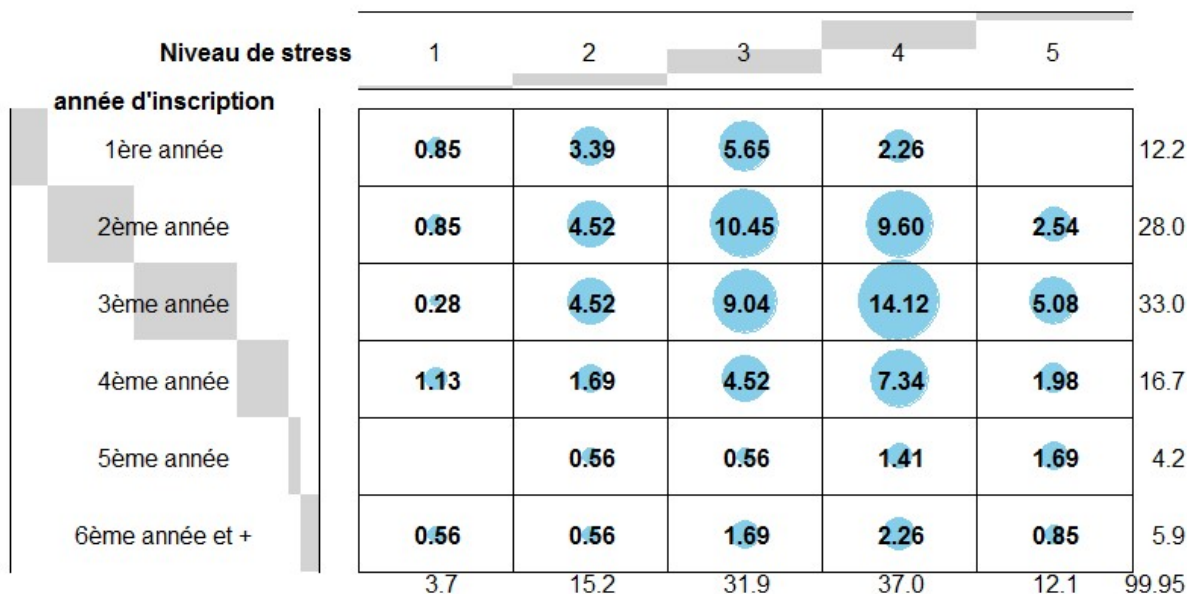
| Niveau de stress / année d'inscription | 1 | 2 | 3 | 4 | 5 | |
|---|---|---|---|---|---|---|
| 1ère année | 0.85 | 3.39 | 5.65 | 2.26 | | 12.2 |
| 2ème année | 0.85 | 4.52 | 10.45 | 9.60 | 2.54 | 28.0 |
| 3ème année | 0.28 | 4.52 | 9.04 | 14.12 | 5.08 | 33.0 |
| 4ème année | 1.13 | 1.69 | 4.52 | 7.34 | 1.98 | 16.7 |
| 5ème année | | 0.56 | 0.56 | 1.41 | 1.69 | 4.2 |
| 6ème année et + | 0.56 | 0.56 | 1.69 | 2.26 | 0.85 | 5.9 |
| | 3.7 | 15.2 | 31.9 | 37.0 | 12.1 | 99.95 |